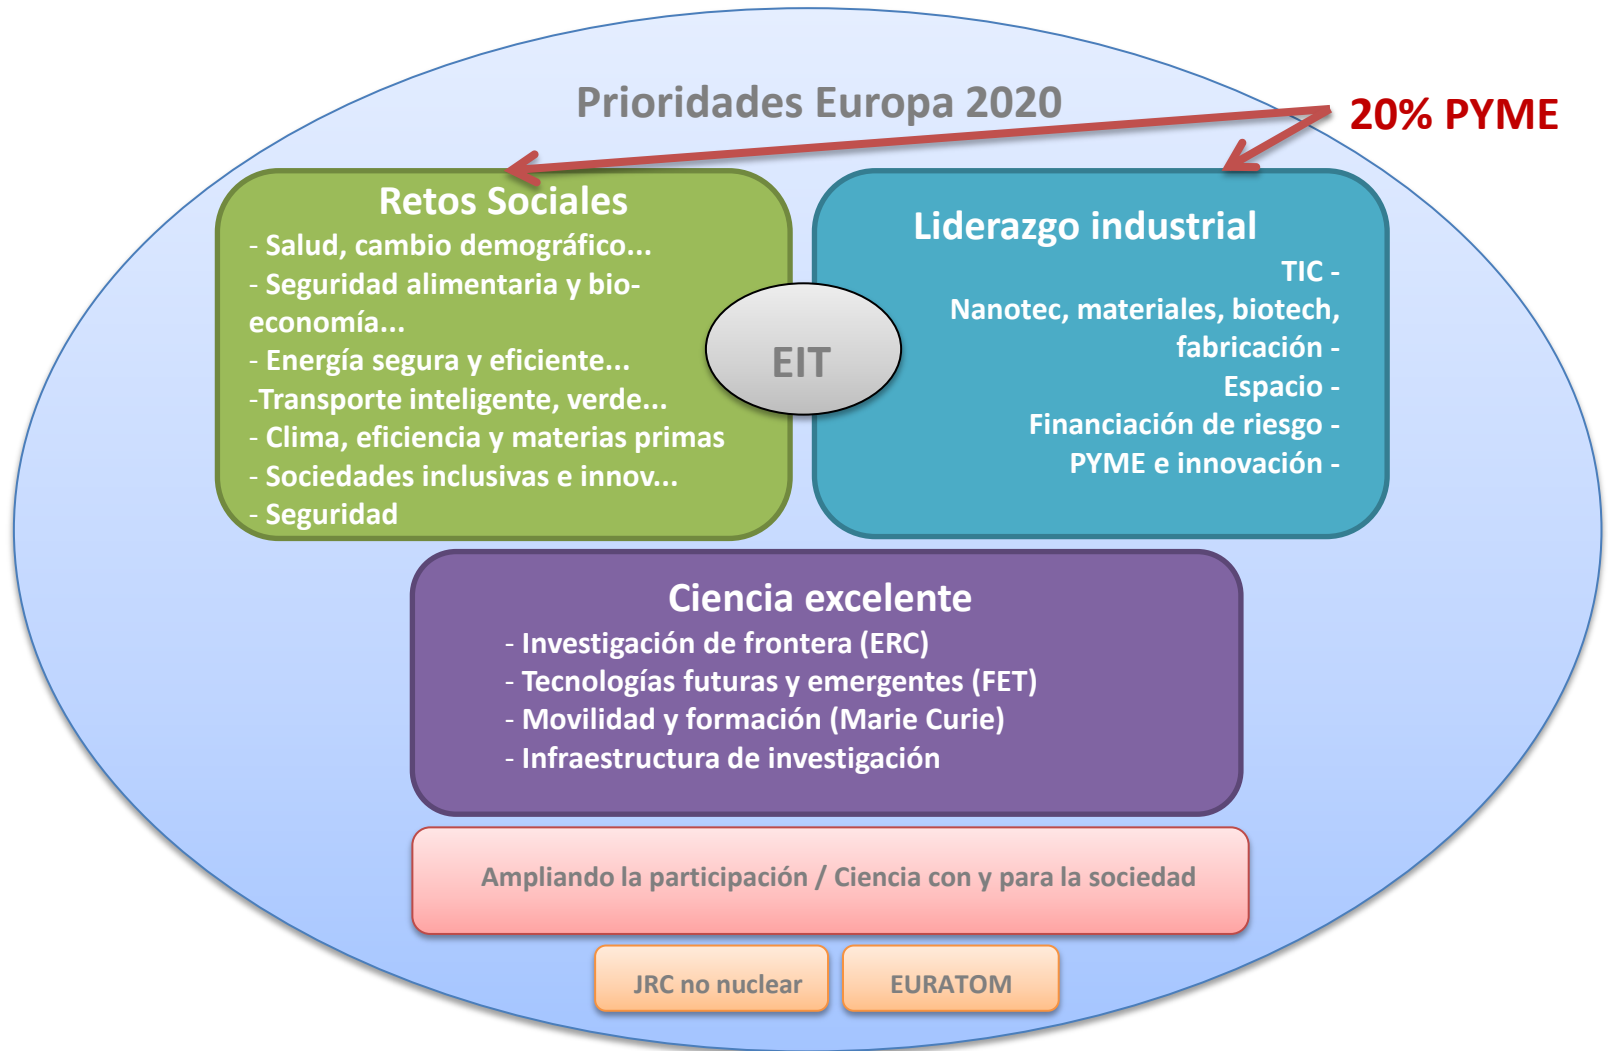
Prioridades Europa 2020

20% PYME

Retos Sociales
- Salud, cambio demográfico...
- Seguridad alimentaria y bioeconomía...
- Energía segura y eficiente...
-Transporte inteligente, verde...
- Clima, eficiencia y materias primas
- Sociedades inclusivas e innov...
- Seguridad

EIT

Liderazgo industrial
TIC -
Nanotec, materiales, biotech, fabricación -
Espacio -
Financiación de riesgo -
PYME e innovación -

Ciencia excelente
- Investigación de frontera (ERC)
- Tecnologías futuras y emergentes (FET)
- Movilidad y formación (Marie Curie)
- Infraestructura de investigación

Ampliando la participación / Ciencia con y para la sociedad

JRC no nuclear

EURATOM